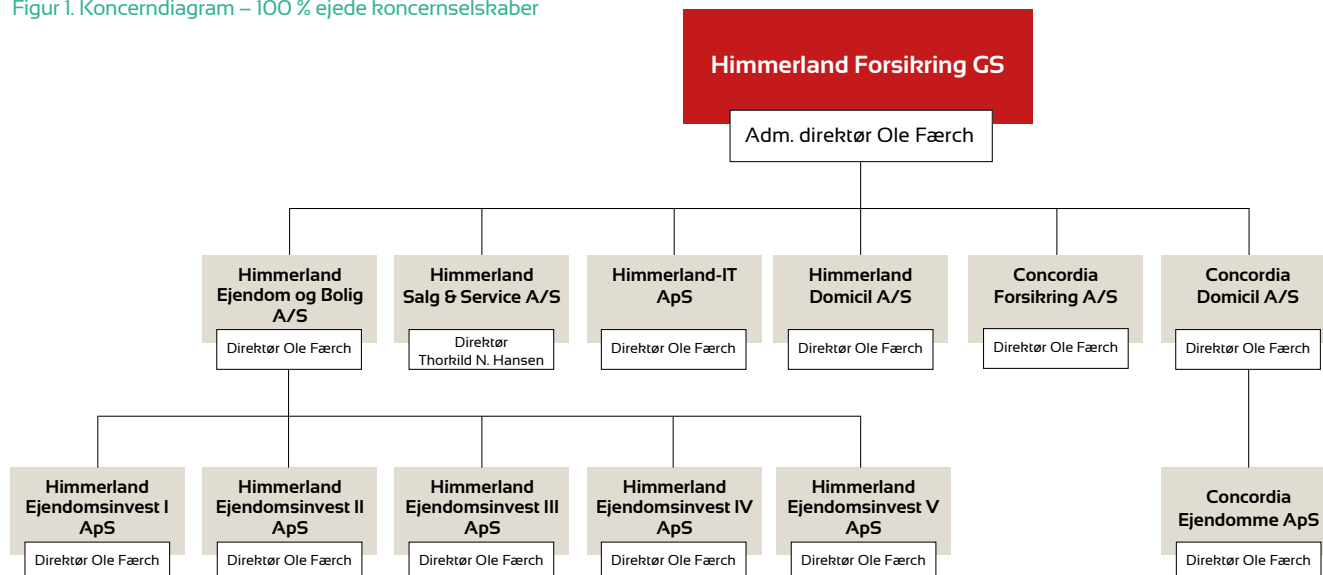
Figur 1. Koncerndiagram – 100 % ejede koncernselskaber

Himmerland Forsikring GS
Adm. direktør Ole Færch

Himmerland Ejendom og Bolig A/S
Direktør Ole Færch

Himmerland Salg & Service A/S
Direktør Thorkild N. Hansen

Himmerland-IT ApS
Direktør Ole Færch

Himmerland Domicil A/S
Direktør Ole Færch

Concordia Forsikring A/S
Direktør Ole Færch

Concordia Domicil A/S
Direktør Ole Færch

Himmerland Ejendomsinvest I ApS
Direktør Ole Færch

Himmerland Ejendomsinvest II ApS
Direktør Ole Færch

Himmerland Ejendomsinvest III ApS
Direktør Ole Færch

Himmerland Ejendomsinvest IV ApS
Direktør Ole Færch

Himmerland Ejendomsinvest V ApS
Direktør Ole Færch

Concordia Ejendomme ApS
Direktør Ole Færch